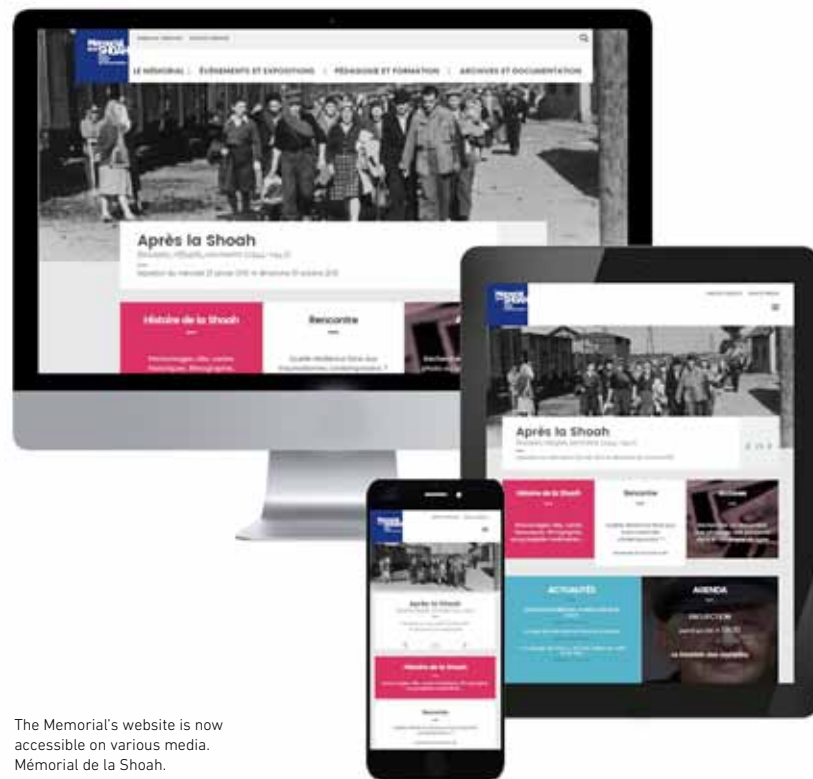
Mémorial de la Shoah

LE MÉMORIAL | ÉVÉNEMENTS ET EXPOSITIONS | PÉDAGOGIE ET FORMATION | ARCHIVES ET DOCUMENTATION

Après la Shoah

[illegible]

Histoire de la Shoah

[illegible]

Rencontre

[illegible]

Mémorial de la Shoah

Après la Shoah

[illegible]

Histoire de la Shoah

Rencontre

ACTUALITÉS

AGENDA

PROJECTION

Mémorial de la Shoah

Après la Shoah

Histoire de la Shoah

Rencontre

The Memorial's website is now accessible on various media.
Mémorial de la Shoah.